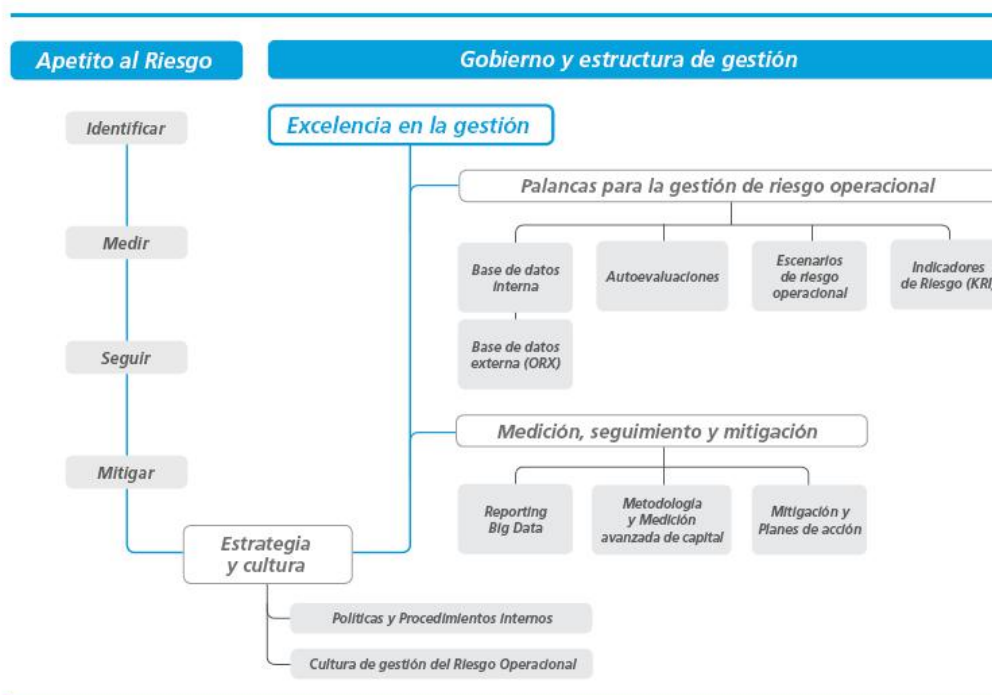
Apetito al Riesgo

Gobierno y estructura de gestión

Identificar

Medir

Seguir

Mitigar

Excelencia en la gestión

Palancas para la gestión de riesgo operacional

Base de datos interna

Base de datos externa (ORX)

Autoevaluaciones

Escenarios de riesgo operacional

Indicadores de Riesgo (KRI

Medición, seguimiento y mitigación

Reporting Big Data

Metodología y Medición avanzada de capital

Mitigación y Planes de acción

Estrategia y cultura

Políticas y Procedimientos internos

Cultura de gestión del Riesgo Operacional